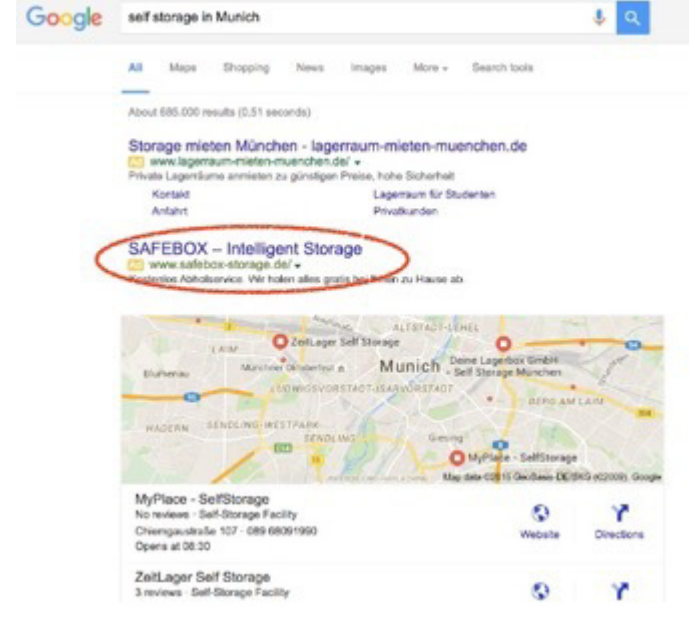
Google

self storage in Munich

All Maps Shopping News Images More Search tools

About 685.000 results (0,51 seconds)

Storage mieten München - lagerraum-mieten-muenchen.de
Ad www.lagerraum-mieten-muenchen.de/
Private Lagerräume anmieten zu günstigen Preise, hohe Sicherheit
Kontakt
Anfahrt
Lagerraum für Studenten
Privatkunden

SAFEBOX – Intelligent Storage
Ad www.safebox-storage.de/
Kostenloser Abholservice. Wir holen alles gratis bei Ihnen zu Hause ab.

ALTSTADT-LEHEL
ZeitLager Self Storage
LAIM
Blumenau
Munich
Deine Lagerbox GmbH - Self Storage München
LUDWIGSVORSTADT-ISARVORSTADT
BERG AM LAIM
HADERN
SENDLING-WESTPARK
SENDLING
Giesing
MyPlace - SelfStorage
Map data ©2015 GeoBasis-DE/BKG (©2009), Google

MyPlace - SelfStorage
No reviews · Self-Storage Facility
Chiemgaustraße 107 · 089 68091990
Opens at 08:30
Website
Directions

ZeitLager Self Storage
3 reviews · Self-Storage Facility